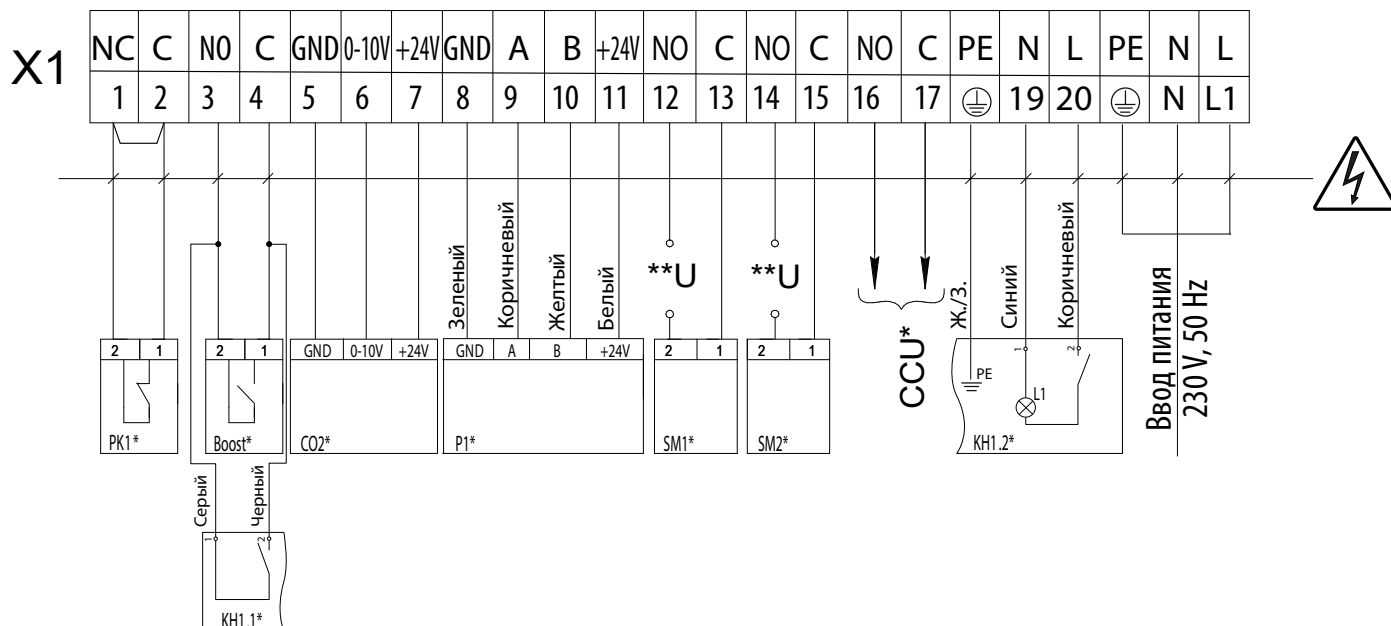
X1

| NC | C | NO | C | GND | 0-10V | +24V | GND | A | B | +24V | NO | C | NO | C | NO | C | PE | N | L | PE | N | L |
|---|---|---|---|---|---|---|---|---|---|---|---|---|---|---|---|---|---|---|---|---|---|---|
| 1 | 2 | 3 | 4 | 5 | 6 | 7 | 8 | 9 | 10 | 11 | 12 | 13 | 14 | 15 | 16 | 17 | ⏚ | 19 | 20 | ⏚ | N | L1 |

Зеленый
Коричневый
Желтый
Белый
**U
**U
CCU*
Ж./З.
Синий
Коричневый
Ввод питания 230 V, 50 Hz

2 1
PK1*
2 1
Boost*
GND 0-10V +24V
CO2*
GND A B +24V
P1*
2 1
SM1*
2 1
SM2*
PE
1 2
L1
KH1.2*

Серый
Черный
1 2
KH1.1*